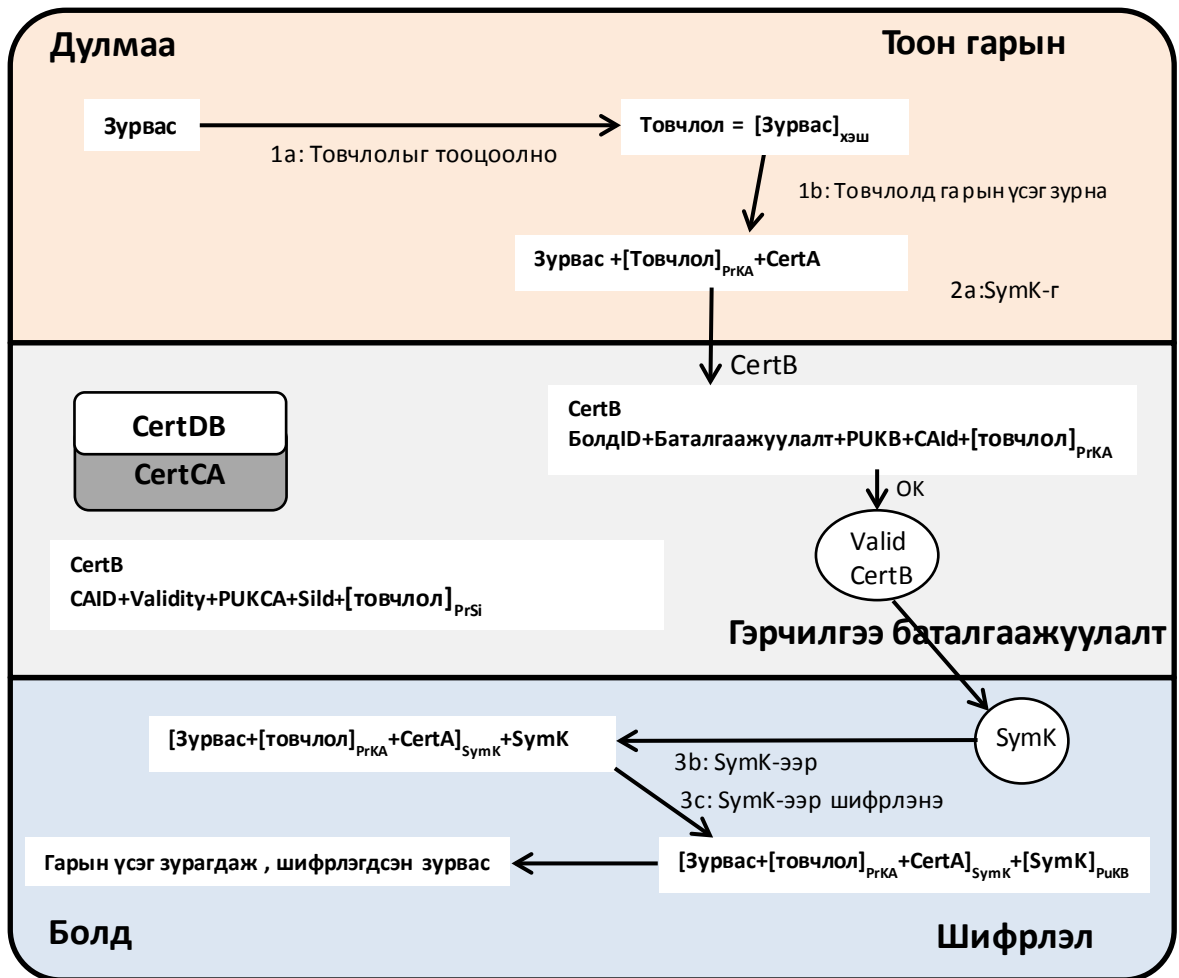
Дулмаа

Тоон гарын

Зурвас

1а: Товчлолыг тооцоолно

Товчлол = [Зурвас]$_{хэш}$

1b: Товчлолд гарын үсэг зурна

Зурвас +[Товчлол]$_{PrKA}$+CertA

2a:SymK-г

CertB

CertDB

CertCA

CertB
БолдID+Баталгаажуулалт+PUKB+CAId+[товчлол]$_{PrKA}$

OK

Valid CertB

CertB
CAID+Validity+PUKCA+Sild+[товчлол]$_{PrSi}$

Гэрчилгээ баталгаажуулалт

[Зурвас+[товчлол]$_{PrKA}$+CertA]$_{SymK}$+SymK

SymK

3b: SymK-ээр

3c: SymK-ээр шифрлэнэ

Гарын үсэг зурагдаж , шифрлэгдсэн зурвас

[Зурвас+[товчлол]$_{PrKA}$+CertA]$_{SymK}$+[SymK]$_{PuKB}$

Болд

Шифрлэл